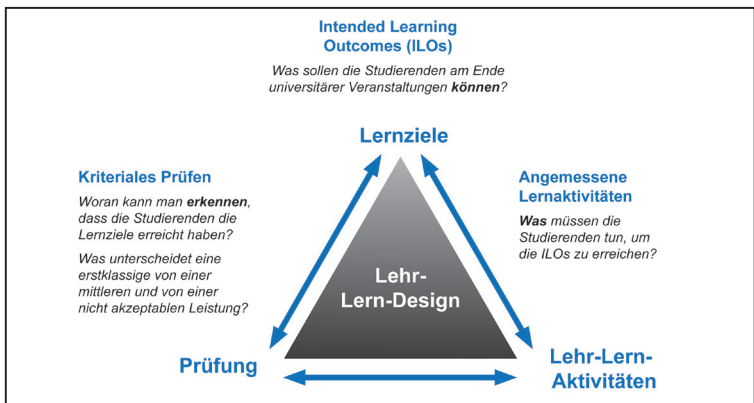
Intended Learning Outcomes (ILOs)

Was sollen die Studierenden am Ende universitärer Veranstaltungen **können**?

Lernziele

Kriteriales Prüfen

Woran kann man **erkennen**, dass die Studierenden die Lernziele erreicht haben?

Was unterscheidet eine erstklassige von einer mittleren und von einer nicht akzeptablen Leistung?

Angemessene Lernaktivitäten

**Was** müssen die Studierenden tun, um die ILOs zu erreichen?

Lehr-Lern-Design

Prüfung

Lehr-Lern-Aktivitäten